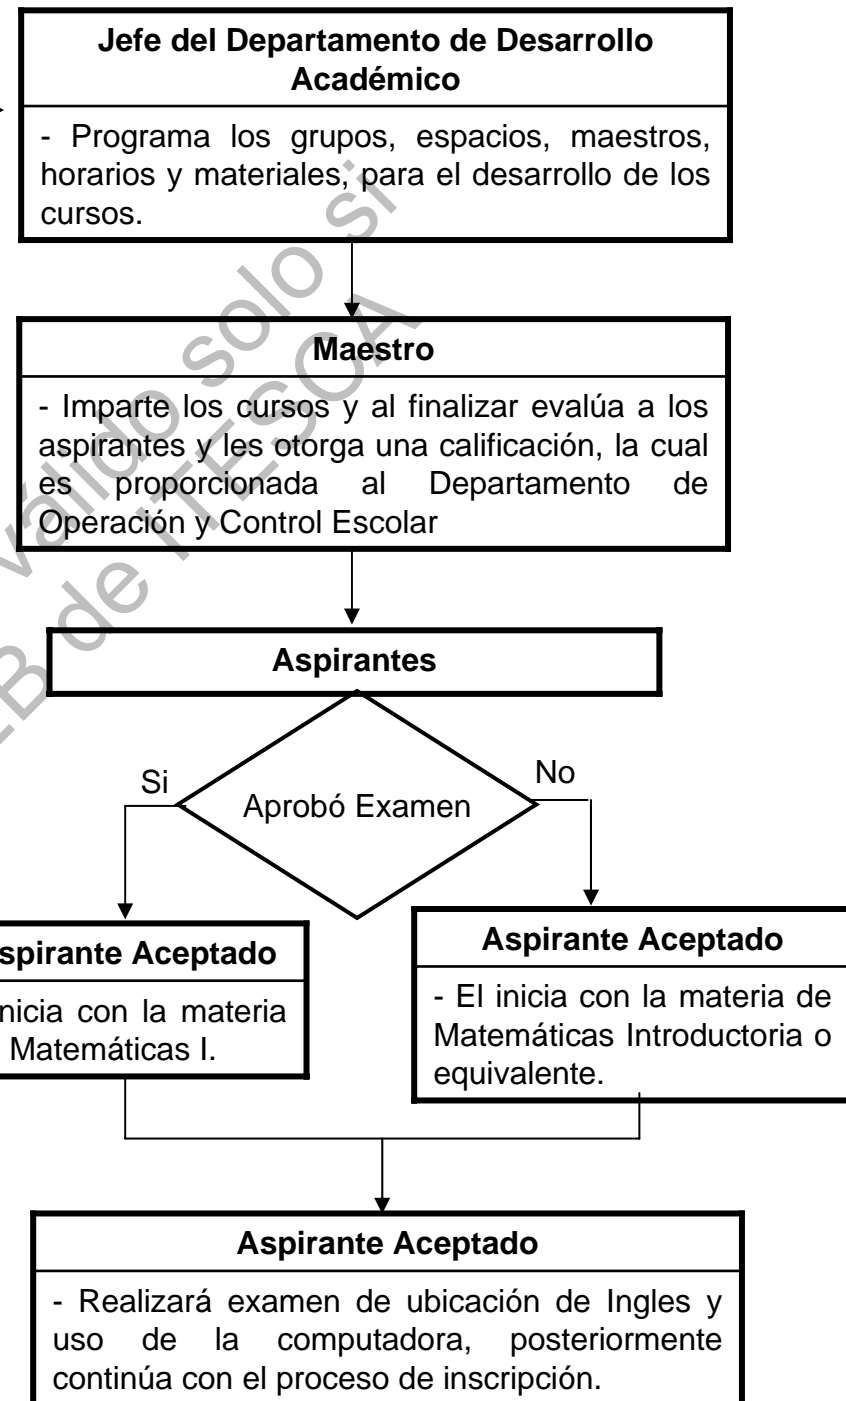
Jefe del Departamento de Desarrollo Académico

- Programa los grupos, espacios, maestros, horarios y materiales, para el desarrollo de los cursos.

Maestro

- Imparte los cursos y al finalizar evalúa a los aspirantes y les otorga una calificación, la cual es proporcionada al Departamento de Operación y Control Escolar

Aspirantes

Aprobó Examen

Si

No

spirante Aceptado

nicia con la materia Matemáticas I.

Aspirante Aceptado

- El inicia con la materia de Matemáticas Introductoria o equivalente.

Aspirante Aceptado

- Realizará examen de ubicación de Ingles y uso de la computadora, posteriormente continúa con el proceso de inscripción.

Válido solo si
es de ITESCA